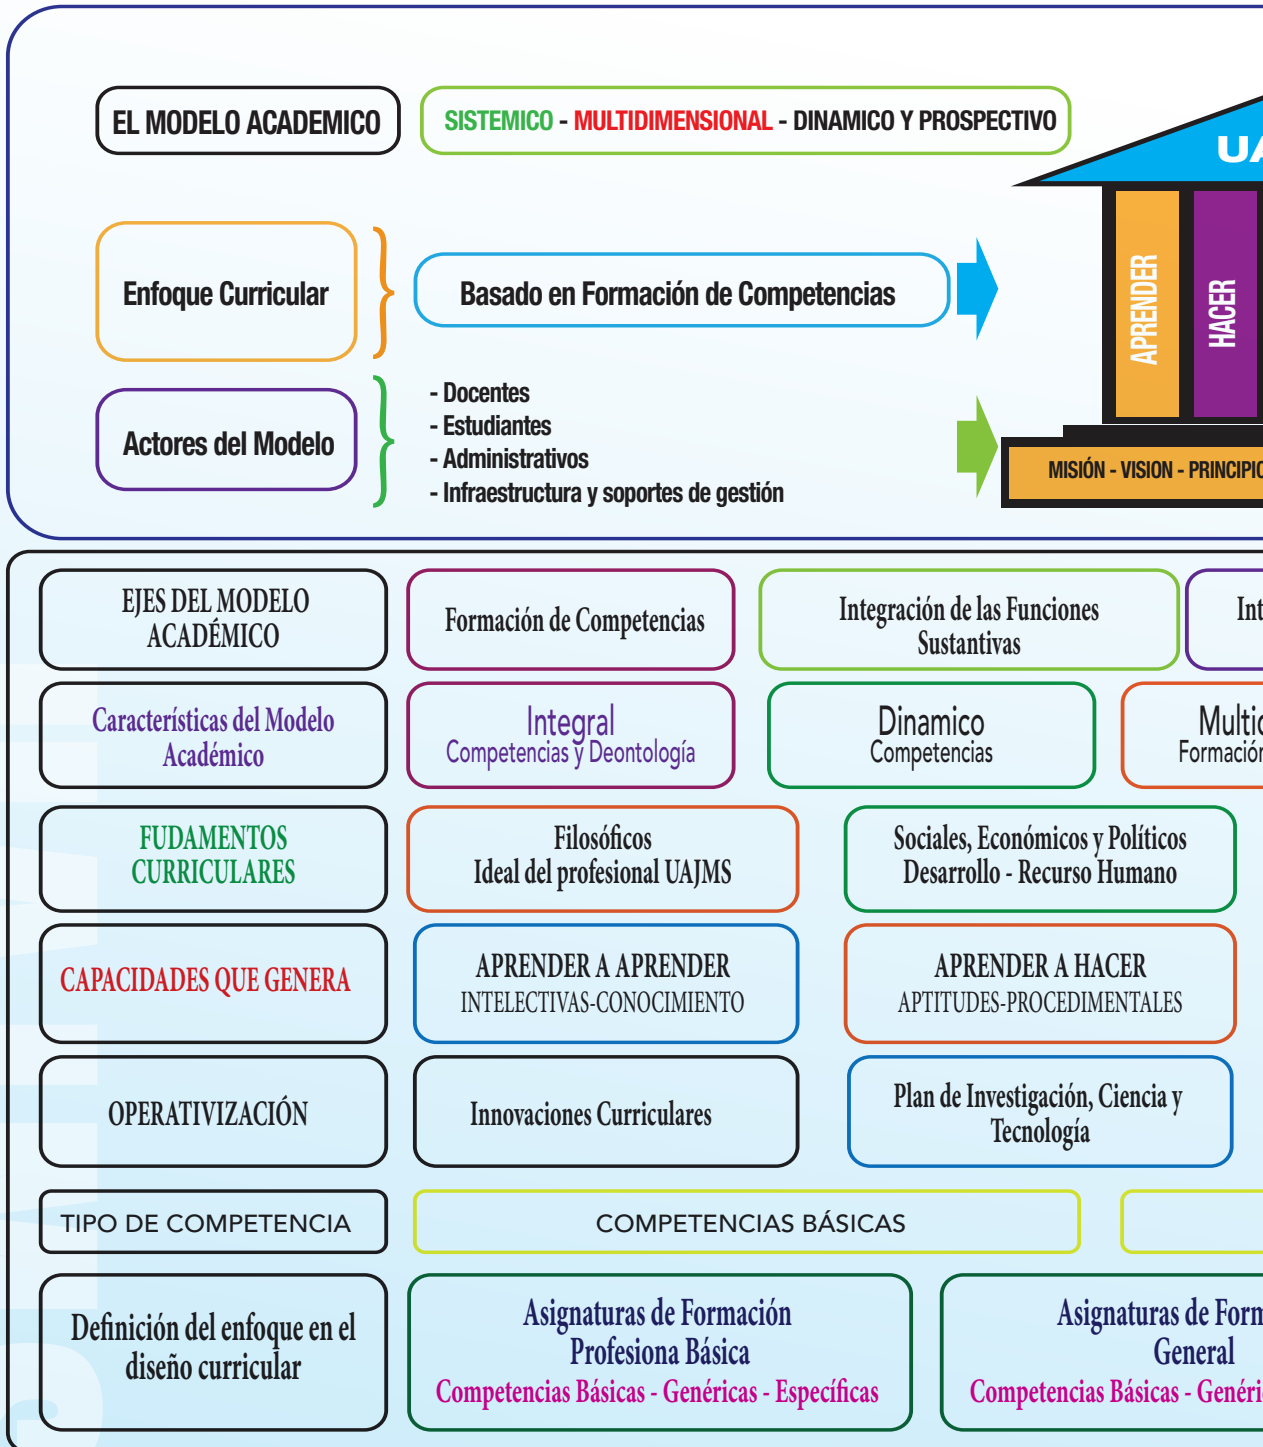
EL MODELO ACADEMICO

SISTEMICO - MULTIDIMENSIONAL - DINAMICO Y PROSPECTIVO

UA

Enfoque Curricular

Basado en Formación de Competencias

APRENDER

HACER

Actores del Modelo

- Docentes
- Estudiantes
- Administrativos
- Infraestructura y soportes de gestión

MISIÓN - VISION - PRINCIPIO

EJES DEL MODELO ACADÉMICO

Formación de Competencias

Integración de las Funciones Sustantivas

Int

Características del Modelo Académico

Integral
Competencias y Deontología

Dinamico
Competencias

Multi
Formación

FUDAMENTOS CURRICULARES

Filosóficos
Ideal del profesional UAJMS

Sociales, Económicos y Políticos
Desarrollo - Recurso Humano

CAPACIDADES QUE GENERA

APRENDER A APRENDER
INTELECTIVAS-CONOCIMIENTO

APRENDER A HACER
APTITUDES-PROCEDIMENTALES

OPERATIVIZACIÓN

Innovaciones Curriculares

Plan de Investigación, Ciencia y Tecnología

TIPO DE COMPETENCIA

COMPETENCIAS BÁSICAS

Definición del enfoque en el diseño curricular

Asignaturas de Formación Profesiona Básica
Competencias Básicas - Genéricas - Específicas

Asignaturas de Form General
Competencias Básicas - Genéri